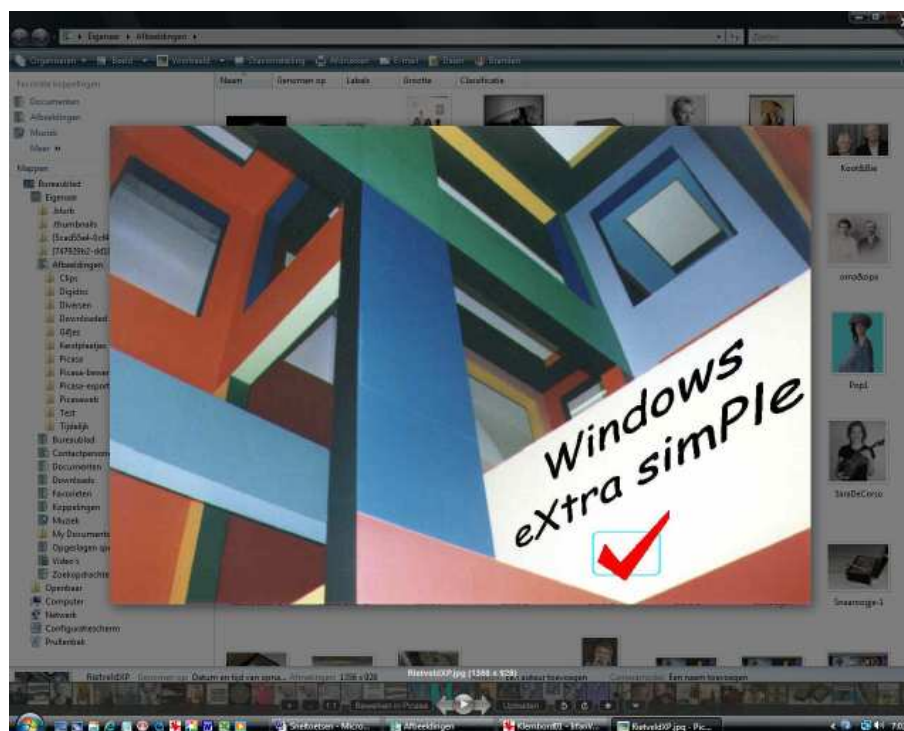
Eigenaar ▸ Afbeeldingen ▸

Organiseren ▾ Beeld ▾ Voorstelling ▾ Diavoorstelling Afdrukken E-mail Delen Branden

Favoriete koppelingen
Documenten
Afbeeldingen
Muziek
Meer »

Mappen
Bureaublad
Eigenaar
.bfarb
.thumbnails
{5cad55e4-0c4
{74793fb2-b02
Afbeeldingen
Clips
Digidoc
Diversen
Downloaded
Gifjes
Kerstplaatjes
Picasa
Picasa-bewer
Picasa-export
Picasaweb
Test
Tijdelijk
Bureaublad
Contactperson
Documenten
Downloads
Favorieten
Koppelingen
Muziek
My Documents
Opgeslagen spi
Video's
Zoekopdrachte
Openbaar
Computer
Netwerk
Configuratiescherm
Prullenbak

Naam Genomen op Labels Grootte Classificatie

KeesBiSie
omaBopa
Pop1
SaraDeCorso
Snaarooge-1

Windows
eXtra simPle

RietveldXP.jpg (1398 x 929)

RietveldXP Genomen op: Datum en tijd van opna... Afmetingen: 1398 x 929 Een auteur toevoegen Commentaren: Een naam toevoegen

Bewerken in Picasa Uploaden

Snelkoetsen - Micro... Afbeeldingen Klembord01 - IrfanV... RietveldXP.jpg - Pic...